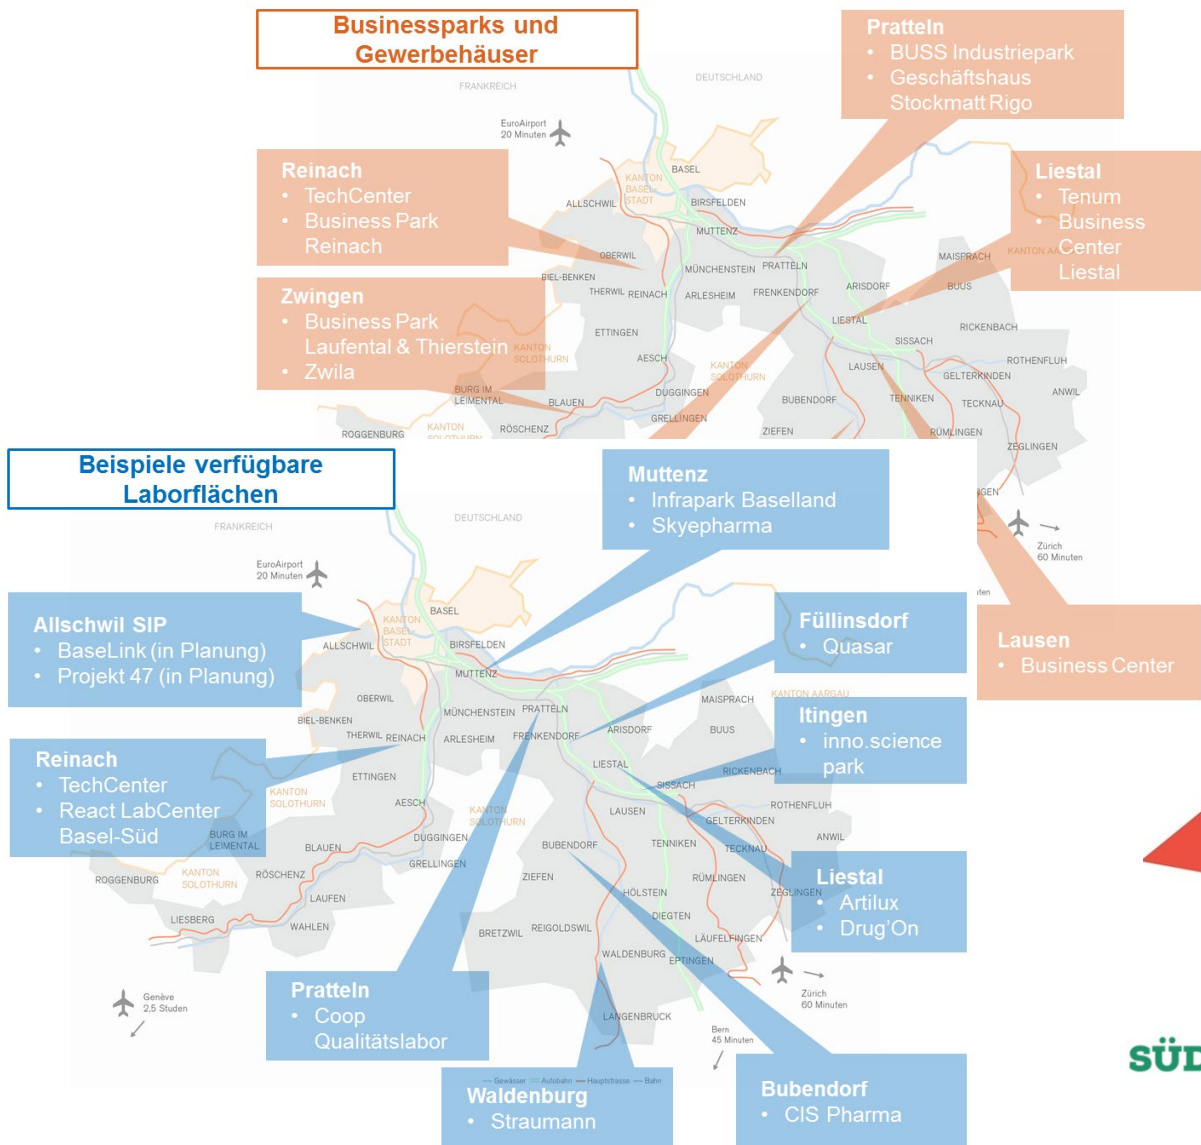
Businessparks und Gewerbehäuser

FRANKREICH

DEUTSCHLAND

EuroAirport 20 Minuten

Pratteln
• BUSS Industriepark
• Geschäftshaus Stockmatt Rigo

Reinach
• TechCenter
• Business Park Reinach

Liestal
• Tenum
• Business Center Liestal

Zwingen
• Business Park Laufental & Thierstein
• Zwila

BASEL
KANTON BASEL-STADT
ALLSCHWIL
BIRSFELDEN
MUTTENZ
OBERWIL
BIEL-BENKEN
MÜNCHENSTEIN
PRATTELN
THERWIL
REINACH
ARLESHEIM
FRENKENDORF
ARISDORF
MAISPRACH
KANTON AA
BUUS
ETTINGEN
LIESTAL
RICKENBACH
KANTON SOLOTHURN
AESCH
SISSACH
ROTHENFLUH
LAUSEN
GELTERKINDEN
ANWIL
BURG IM LEIMENTAL
BLAUEN
DUGGINGEN
BUBENDORF
TENNIKEN
TECKNAU
ROGGENBURG
RÖSCHENZ
GRELLINGEN
ZIEFEN
RÜMLINGEN
ZEGLINGEN

Zürich 60 Minuten

Beispiele verfügbare Laborflächen

Muttenz
• Infrapark Baselland
• Skyepharma

FRANKREICH

DEUTSCHLAND

EuroAirport 20 Minuten

Allschwil SIP
• BaseLink (in Planung)
• Projekt 47 (in Planung)

Füllinsdorf
• Quasar

Lausen
• Business Center

BASEL
KANTON BASEL-STADT
ALLSCHWIL
BIRSFELDEN
MUTTENZ
OBERWIL
BIEL-BENKEN
MÜNCHENSTEIN
PRATTELN
THERWIL
REINACH
ARLESHEIM
FRENKENDORF
ARISDORF
MAISPRACH
KANTON AARGAU
BUUS

Itingen
• inno.science park

Reinach
• TechCenter
• React LabCenter Basel-Süd

ETTINGEN
LIESTAL
RICKENBACH
KANTON SOLOTHURN
AESCH
SISSACH
ROTHENFLUH
LAUSEN
GELTERKINDEN
BURG IM LEIMENTAL
BLAUEN
DUGGINGEN
BUBENDORF
TENNIKEN
TECKNAU
ANWIL
ROGGENBURG
RÖSCHENZ
GRELLINGEN
ZIEFEN
RÜMLINGEN
ZEGLINGEN
LAUFEN
HÖLSTEIN
LIESBERG
WAHLEN
DIEGTEN
BRETZWIL
REIGOLDSWIL
LÄUFELFINGEN
WALDENBURG
EPTINGEN

Liestal
• Artilux
• Drug'On

Genève 2,5 Studen

Zürich 60 Minuten

Pratteln
• Coop Qualitätslabor

LANGENBRUCK

Bern 45 Minuten

— Gewässer — Autobahn — Hauptstrasse — Bahn

Waldenburg
• Straumann

Bubendorf
• CIS Pharma

SÜD